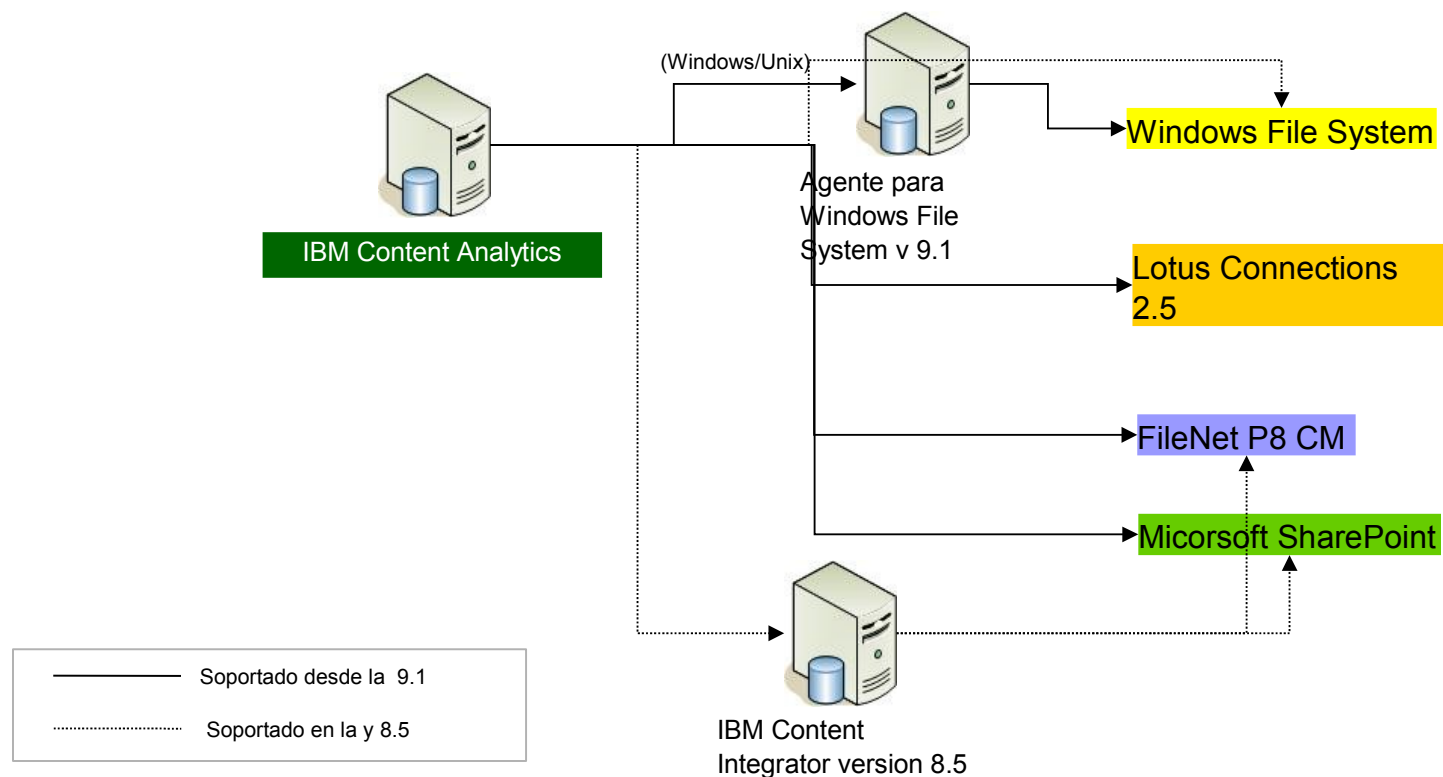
(Windows/Unix)

Windows File System

IBM Content Analytics

Agente para Windows File System v 9.1

Lotus Connections 2.5

FileNet P8 CM

Micorsoft SharePoint

Soportado desde la 9.1

Soportado en la y 8.5

IBM Content Integrator version 8.5